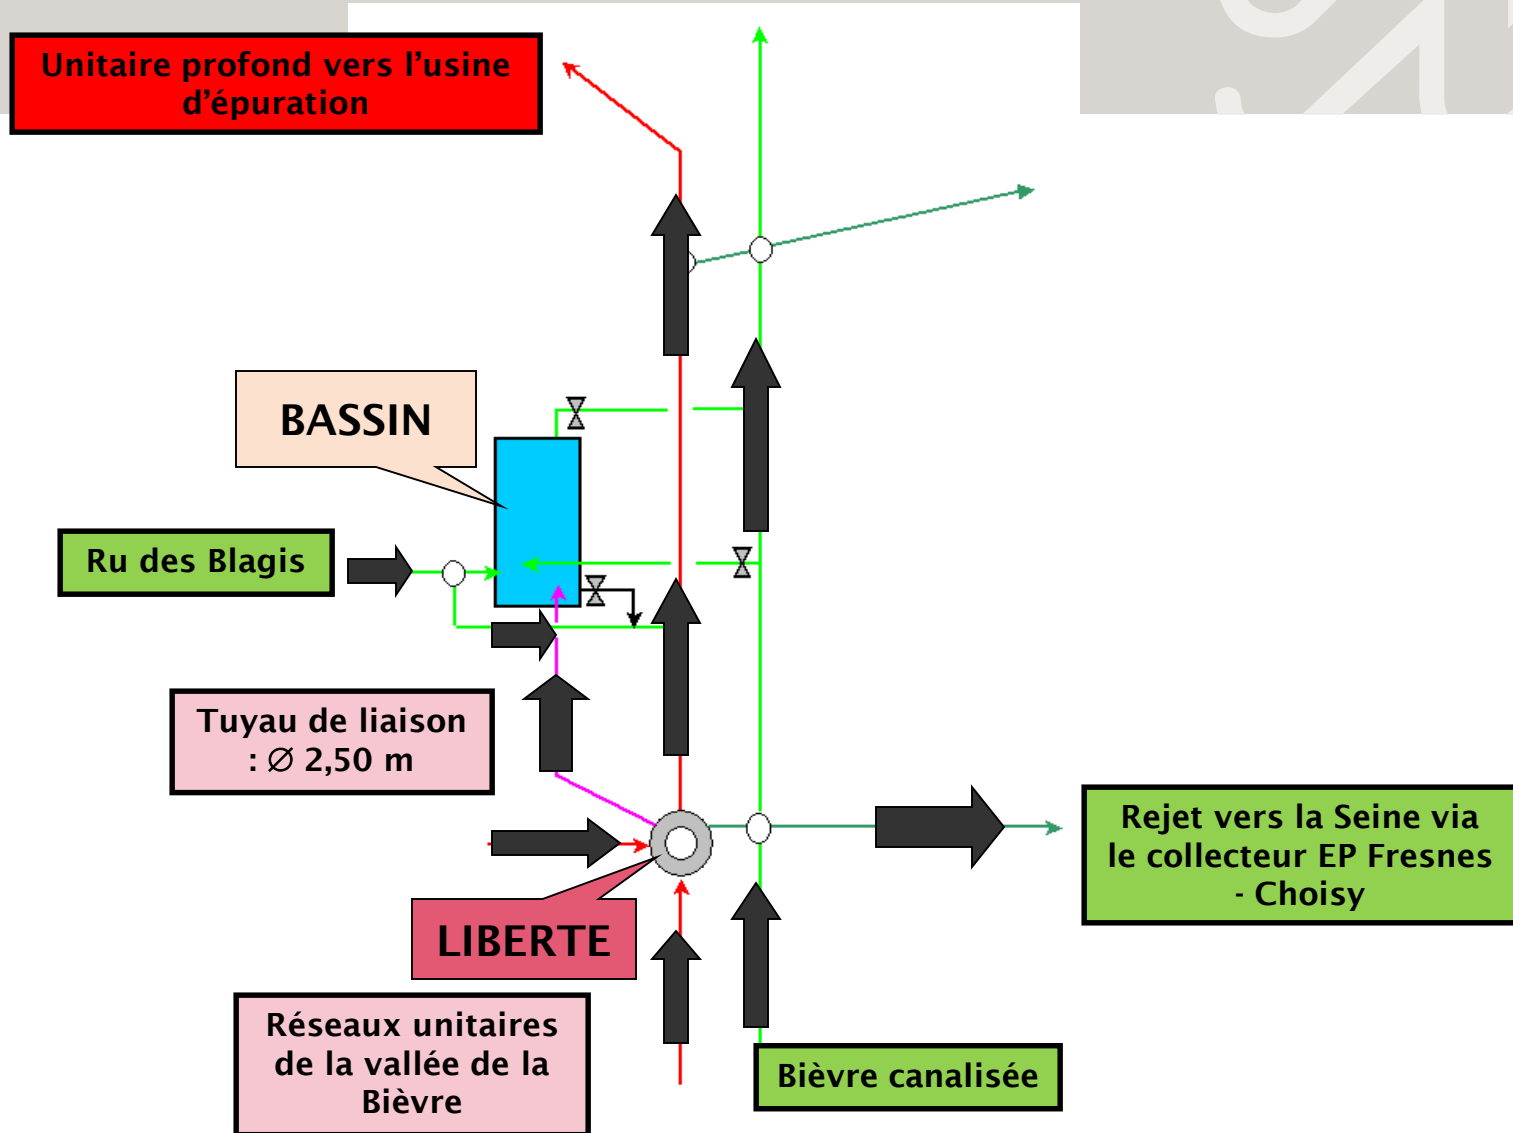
Unitaire profond vers l’usine d’épuration

BASSIN

Ru des Blagis

Tuyau de liaison : ∅ 2,50 m

LIBERTE

Réseaux unitaires de la vallée de la Bièvre

Bièvre canalisée

Rejet vers la Seine via le collecteur EP Fresnes - Choisy